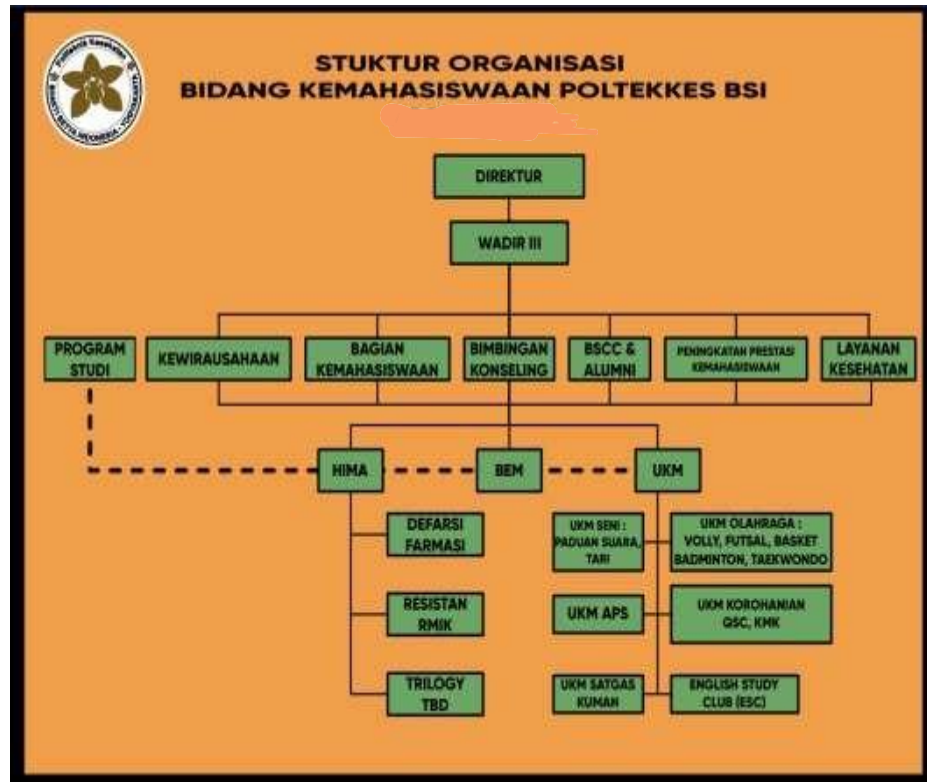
Politeknik Kesehatan
BHAKTI SETYA INDONESIA YOGYAKARTA

STUKTUR ORGANISASI
BIDANG KEMAHASISWAAN POLTEKKES BSI

DIREKTUR

WADIR III

PROGRAM STUDI

KEWIRAUSAHAAN

BAGIAN KEMAHASISWAAN

BIMBINGAN KONSELING

BSCC & ALUMNI

PENINGKATAN PRESTASI KEMAHASISWAAN

LAYANAN KESEHATAN

HIMA

BEM

UKM

DEFARSI FARMASI

RESISTAN RMIK

TRILOGY TBD

UKM SENI : PADUAN SUARA, TARI

UKM OLAHRAGA : VOLLY, FUTSAL, BASKET BADMINTON, TAEKWONDO

UKM APS

UKM KOROHANIAN QSC, KMK

UKM SATGAS KUMAN

ENGLISH STUDY CLUB (ESC)